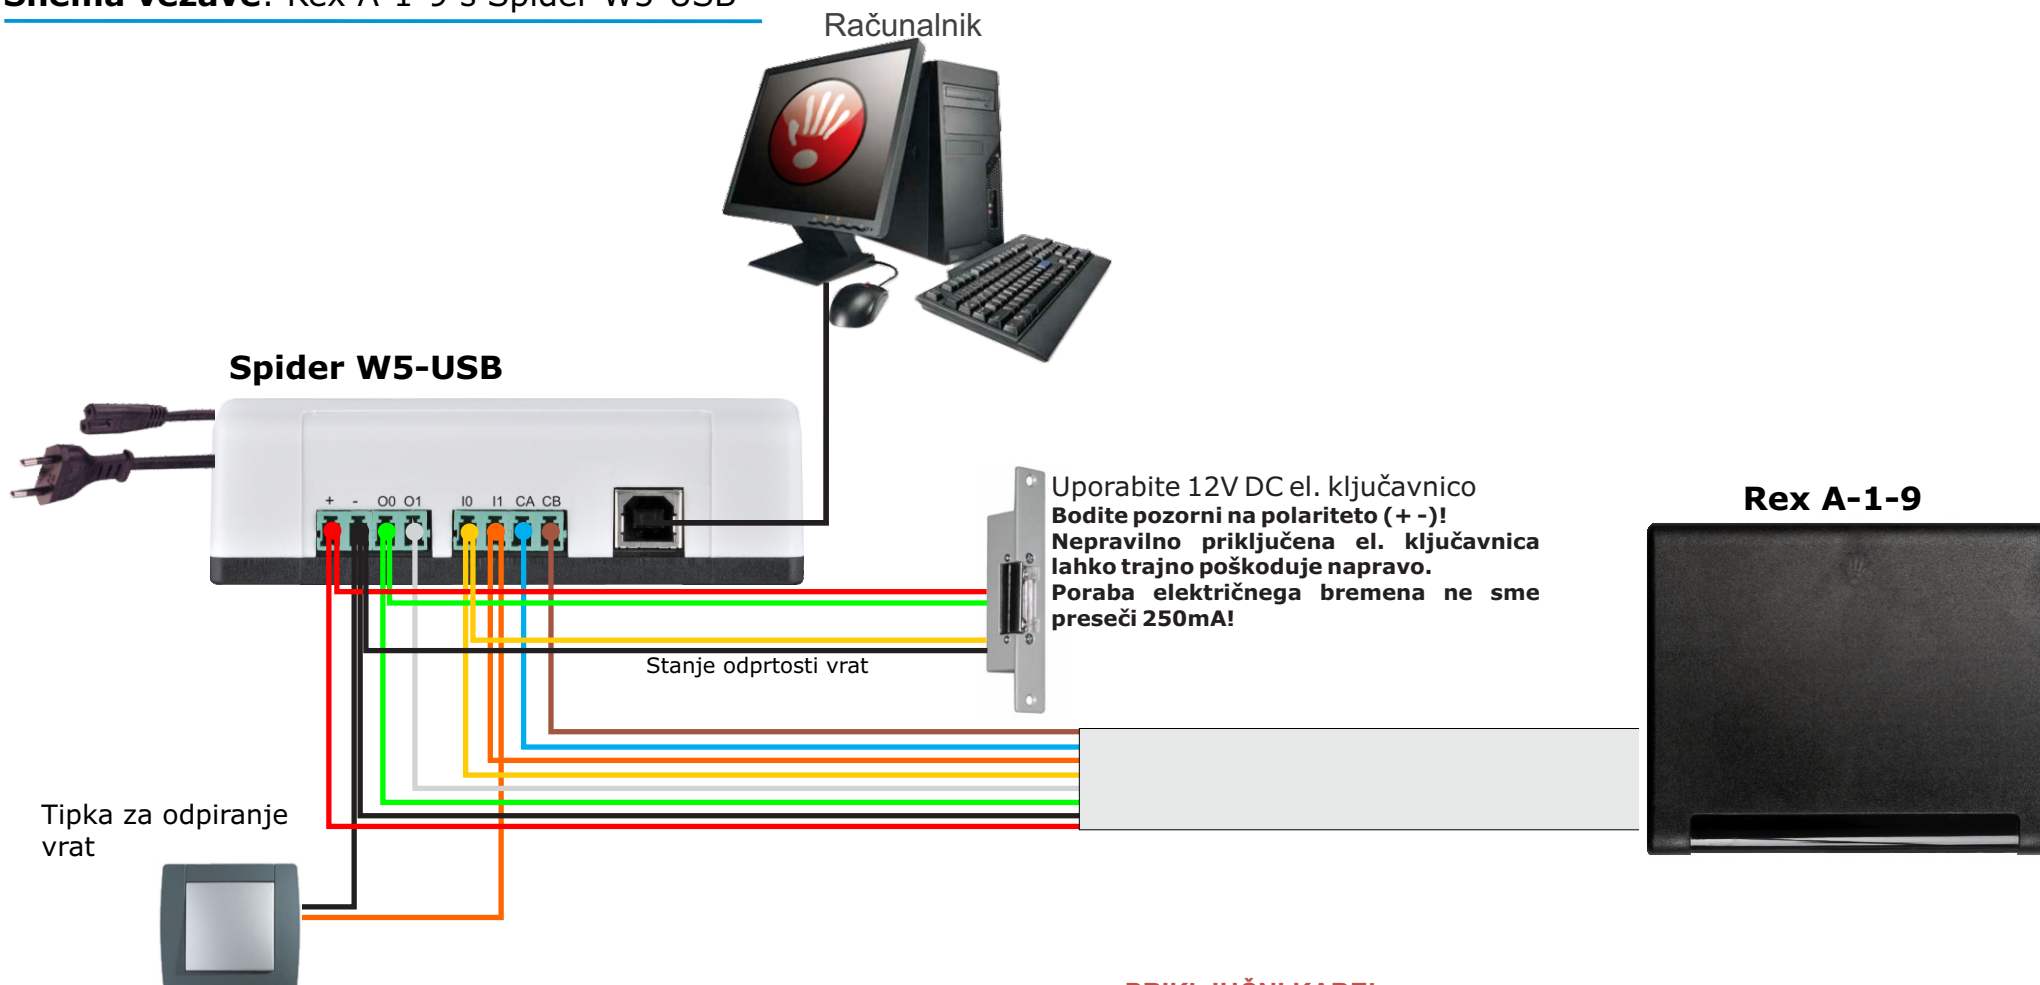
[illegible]: Rex A-1-9 s Spider W5-USB

Računalnik

Spider W5-USB

+ - O0 O1 I0 I1 CA CB

Uporabite 12V DC el. ključavnico
Bodite pozorni na polariteto (+ -)!
Nepravilno priključena el. ključavnica lahko trajno poškoduje napravo.
Poraba električnega bremena ne sme preseči 250mA!

Rex A-1-9

Stanje odprtosti vrat

Tipka za odpiranje vrat

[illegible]